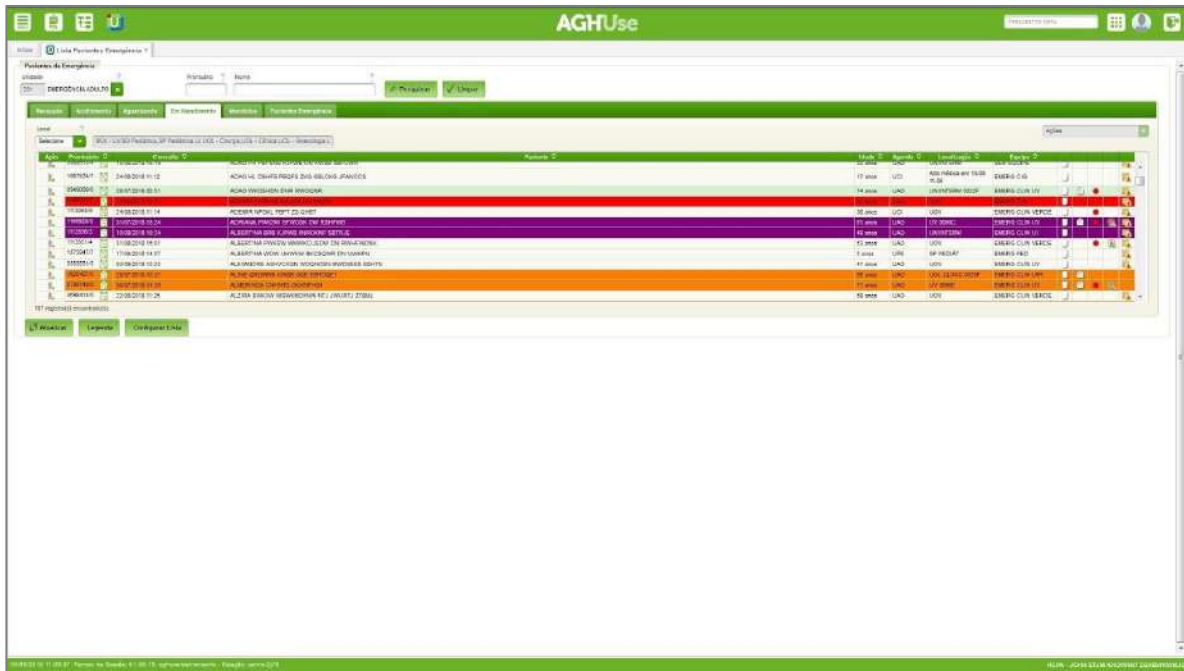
AGHUse

Início | Lista Pacientes Emergência

Pacientes da Emergência

Unidade
201 EMERGÊNCIA ADULTO

Prontuário | Nome

Pesquisar | Limpar

Recepção | Acolhimento | Aguardando | Em Atendimento | Atendidos | Pacientes Emergência

Local
Selecione | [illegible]

Ações

| Ação | Prontuário | Consulta | Paciente | Idade | Agenda | Localização | Equipe |
|---|---|---|---|---|---|---|---|
| | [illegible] | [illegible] | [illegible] | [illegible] | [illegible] | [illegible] | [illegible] |
| | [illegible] | 24/08/2018 11:12 | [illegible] | 17 anos | UCI | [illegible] | EMERG O G |
| | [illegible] | 26/07/2018 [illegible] | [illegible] | 14 anos | UAD | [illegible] | EMERG CLIN UV |
| | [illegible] | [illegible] | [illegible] | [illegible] | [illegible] | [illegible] | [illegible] |
| | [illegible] | 24/08/2018 11:14 | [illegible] | 35 anos | UCI | UOV | EMERG CLIN VERDE |
| | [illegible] | 21/07/2018 10:24 | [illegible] | 33 anos | UAD | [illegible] | EMERG CLIN UV |
| | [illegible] | 10/08/2018 10:34 | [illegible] | 46 anos | UAD | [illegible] | EMERG CLIN UV |
| | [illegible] | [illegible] | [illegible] | 52 anos | UAD | UOV | EMERG CLIN VERDE |
| | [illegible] | 17/08/2018 14:37 | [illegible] | 5 anos | UPE | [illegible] | EMERG PED |
| | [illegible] | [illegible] | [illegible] | 47 anos | UAD | UOV | EMERG CLIN UV |
| | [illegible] | 28/07/2018 10:21 | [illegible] | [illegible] | UAD | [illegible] | EMERG CLIN UPT |
| | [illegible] | 30/07/2018 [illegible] | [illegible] | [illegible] | UAD | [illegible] | EMERG CLIN UV |
| | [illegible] | 22/08/2018 11:25 | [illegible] | 58 anos | UAD | UOV | EMERG CLIN VERDE |

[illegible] registro(s) encontrado(s)

Atualizar | Legenda | Configurar Lista

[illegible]